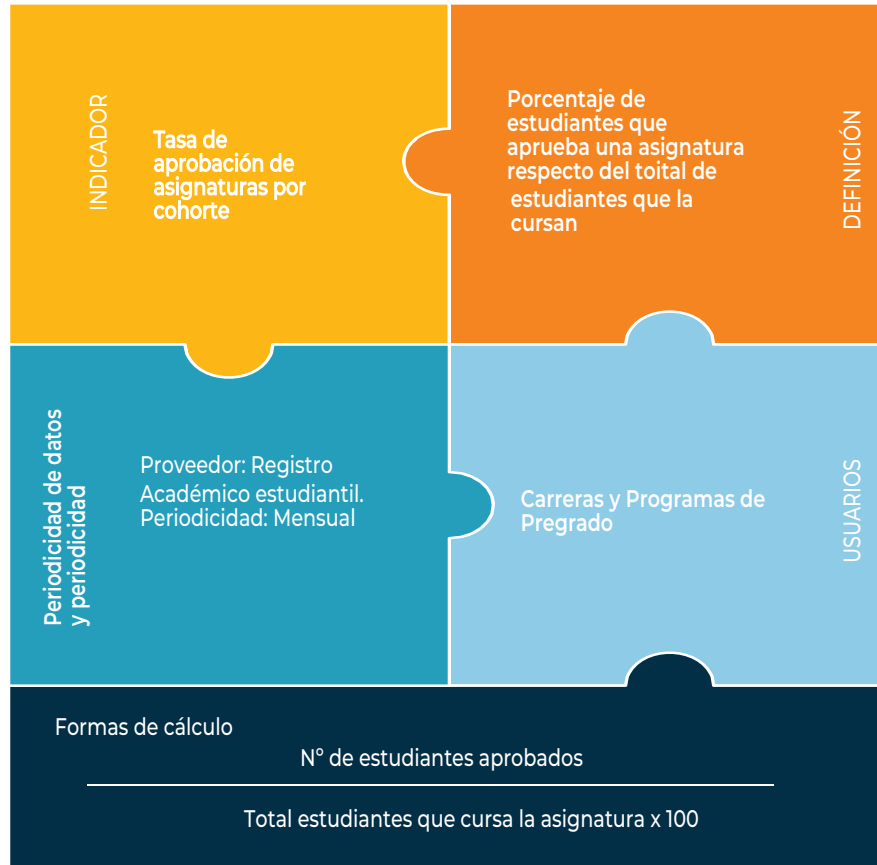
INDICADOR

Tasa de aprobación de asignaturas por cohorte

Porcentaje de estudiantes que aprueba una asignatura respecto del toital de estudiantes que la cursan

DEFINICIÓN

Periodicidad de datos y periodicidad

Proveedor: Registro Académico estudiantil. Periodicidad: Mensual

Carreras y Programas de Pregrado

USUARIOS

Formas de cálculo

N° de estudiantes aprobados

Total estudiantes que cursa la asignatura x 100